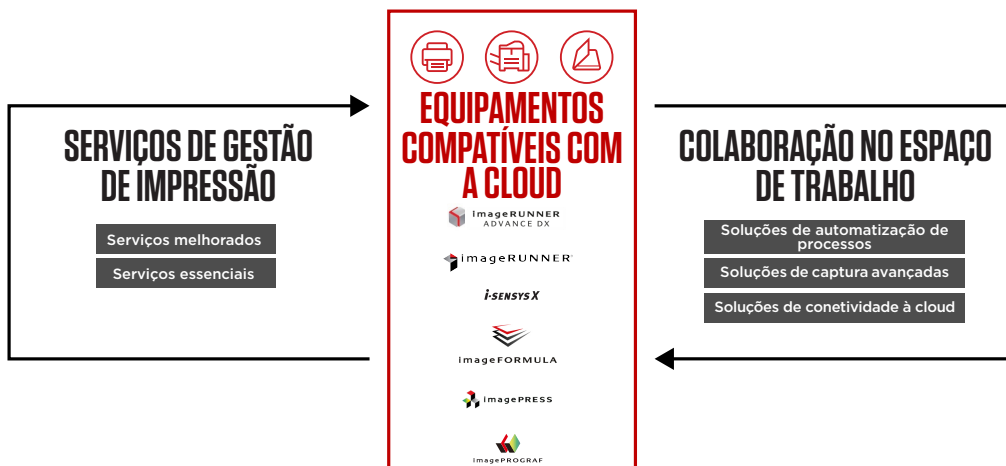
SERVIÇOS DE GESTÃO DE IMPRESSÃO

Serviços melhorados

Serviços essenciais

EQUIPAMENTOS COMPATÍVEIS COM A CLOUD

imageRUNNER ADVANCE DX

imageRUNNER

i-SENSYS X

imageFORMULA

imagePRESS

imagePROGRAF

COLABORAÇÃO NO ESPAÇO DE TRABALHO

Soluções de automatização de processos

Soluções de captura avançadas

Soluções de conetividade à cloud